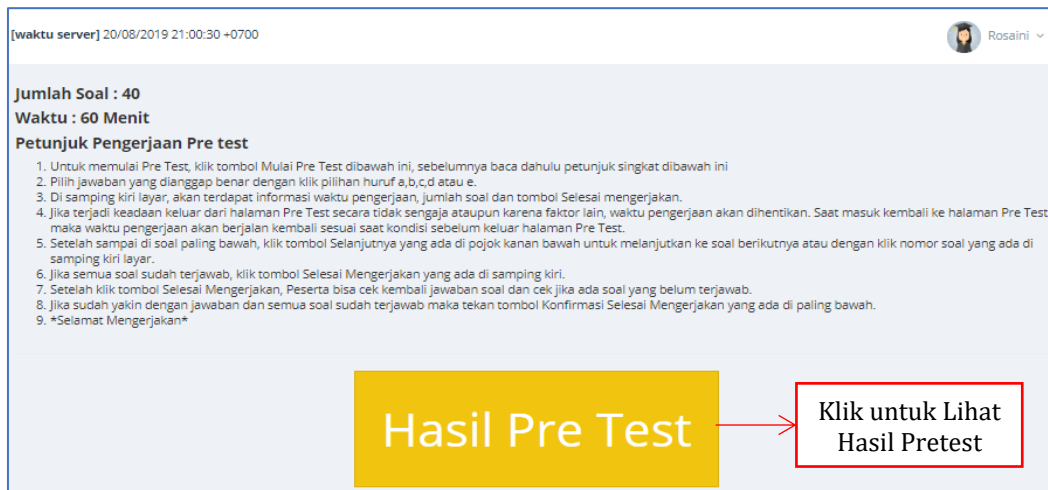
[waktu server] 20/08/2019 21:00:30 +0700

Rosaini

Jumlah Soal : 40

Waktu : 60 Menit

Petunjuk Pengerjaan Pre test

1. Untuk memulai Pre Test, klik tombol Mulai Pre Test dibawah ini, sebelumnya baca dahulu petunjuk singkat dibawah ini
2. Pilih jawaban yang dianggap benar dengan klik pilihan huruf a,b,c,d atau e.
3. Di samping kiri layar, akan terdapat informasi waktu pengerjaan, jumlah soal dan tombol Selesai mengerjakan.
4. Jika terjadi keadaan keluar dari halaman Pre Test secara tidak sengaja ataupun karena faktor lain, waktu pengerjaan akan dihentikan. Saat masuk kembali ke halaman Pre Test maka waktu pengerjaan akan berjalan kembali sesuai saat kondisi sebelum keluar halaman Pre Test.
5. Setelah sampai di soal paling bawah, klik tombol Selanjutnya yang ada di pojok kanan bawah untuk melanjutkan ke soal berikutnya atau dengan klik nomor soal yang ada di samping kiri layar.
6. Jika semua soal sudah terjawab, klik tombol Selesai Mengerjakan yang ada di samping kiri.
7. Setelah klik tombol Selesai Mengerjakan, Peserta bisa cek kembali jawaban soal dan cek jika ada soal yang belum terjawab.
8. Jika sudah yakin dengan jawaban dan semua soal sudah terjawab maka tekan tombol Konfirmasi Selesai Mengerjakan yang ada di paling bawah.
9. *Selamat Mengerjakan*

Hasil Pre Test

Klik untuk Lihat Hasil Pretest